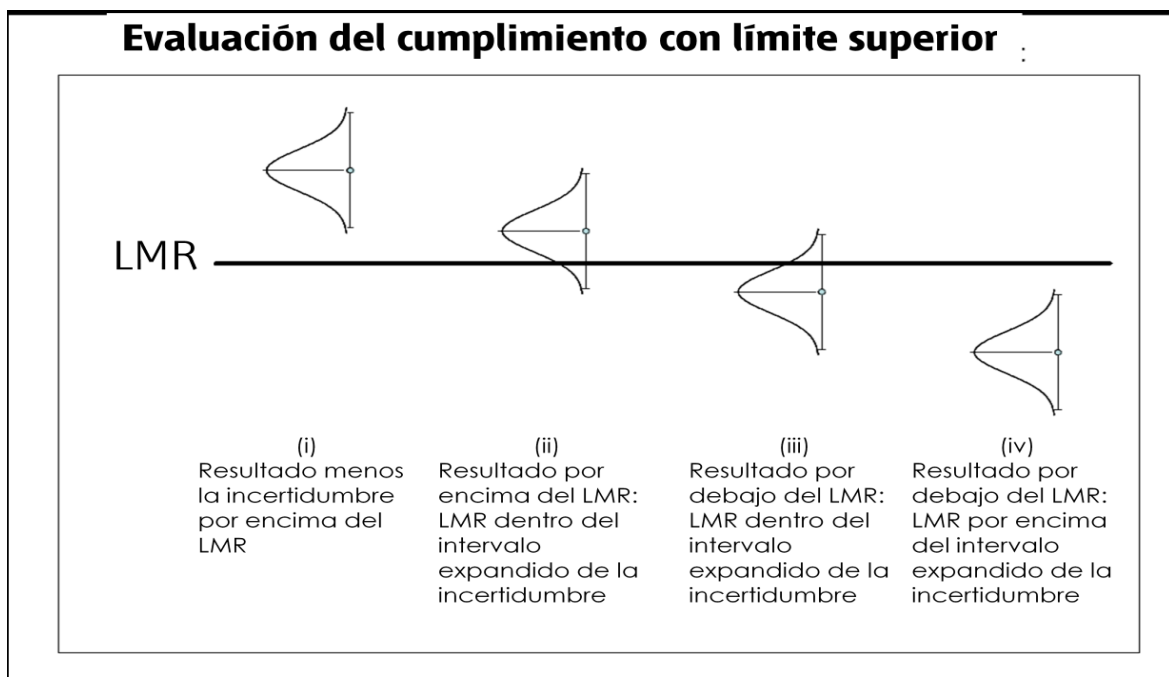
Evaluación del cumplimiento con límite superior :

LMR

(i)
Resultado menos la incertidumbre por encima del LMR

(ii)
Resultado por encima del LMR: LMR dentro del intervalo expandido de la incertidumbre

(iii)
Resultado por debajo del LMR: LMR dentro del intervalo expandido de la incertidumbre

(iv)
Resultado por debajo del LMR: LMR por encima del intervalo expandido de la incertidumbre